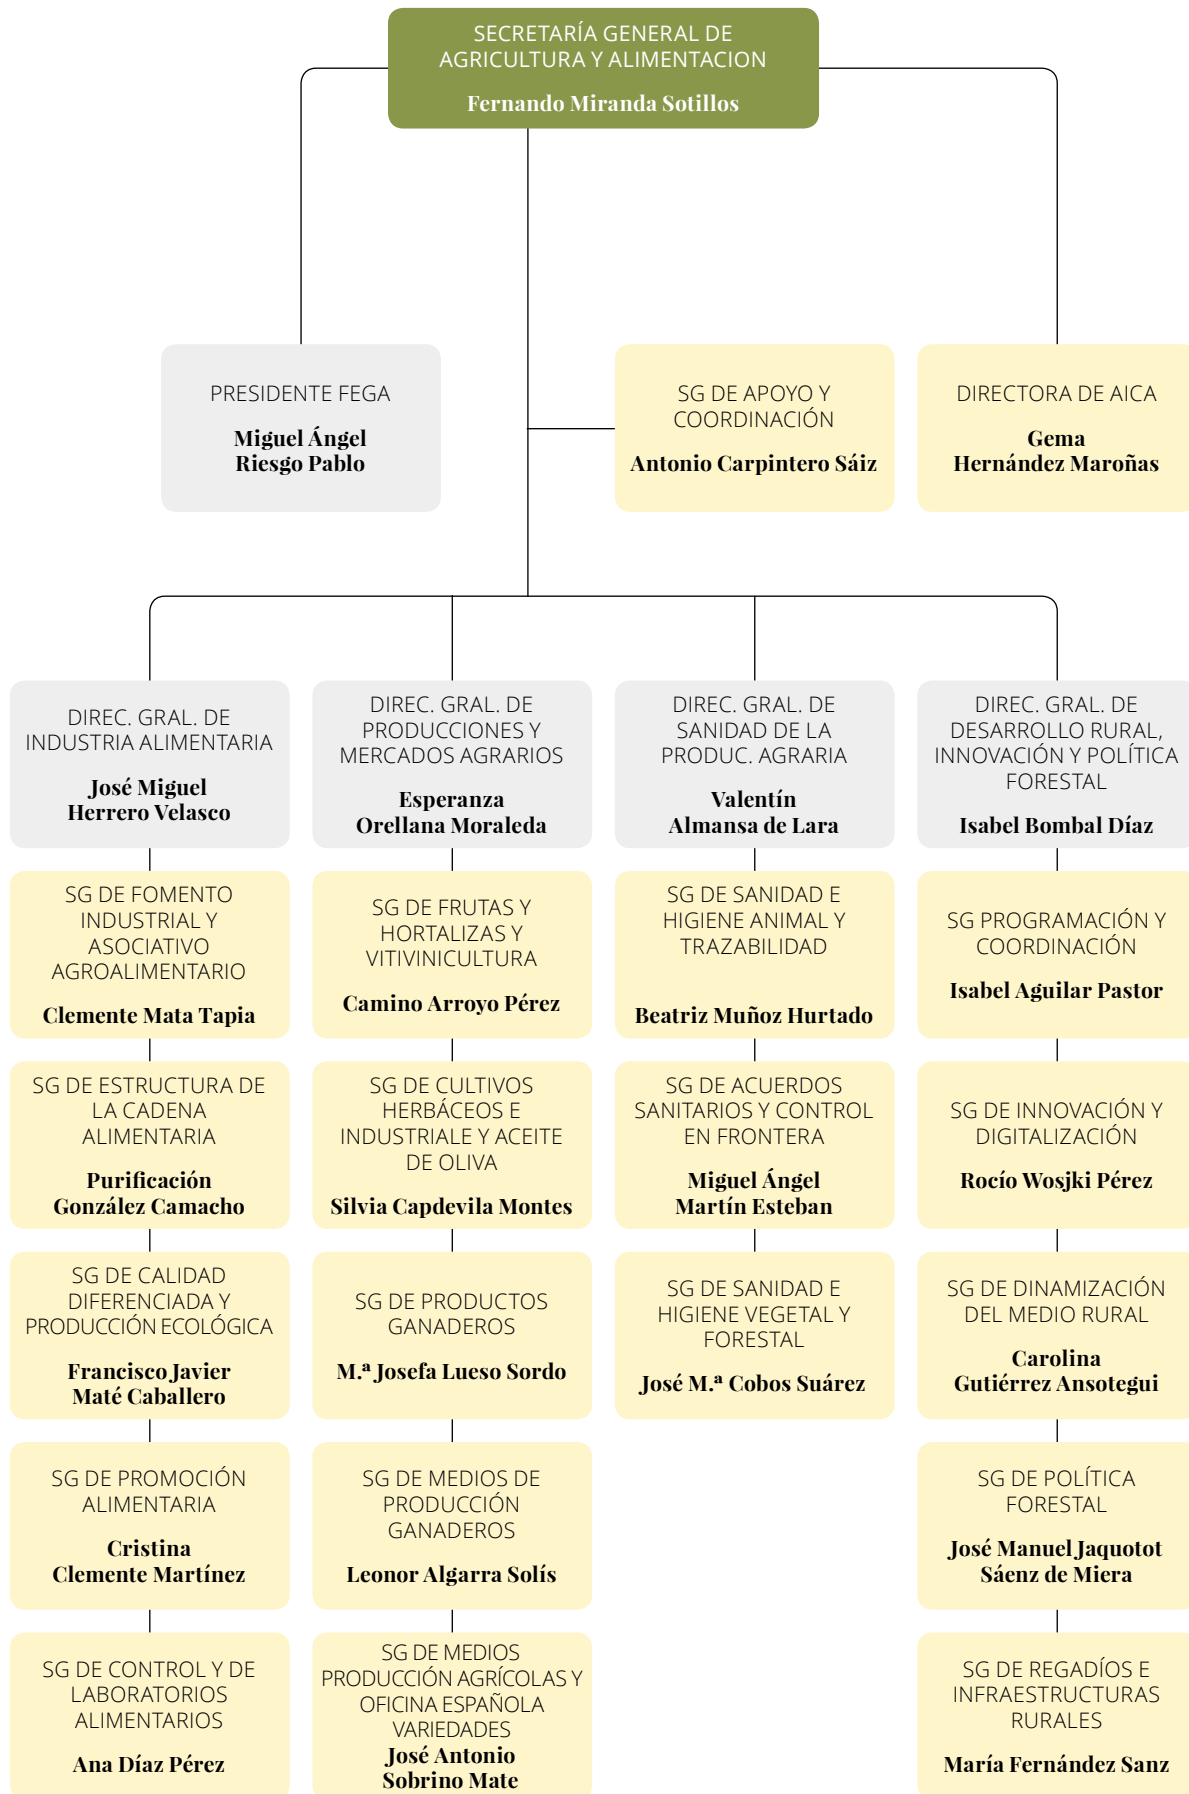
SECRETARÍA GENERAL DE AGRICULTURA Y ALIMENTACION

Fernando Miranda Sotillos

PRESIDENTE FEGA

Miguel Ángel Riesgo Pablo

SG DE APOYO Y COORDINACIÓN

Antonio Carpintero Sáiz

DIRECTORA DE AICA

Gema Hernández Maroñas

DIREC. GRAL. DE INDUSTRIA ALIMENTARIA

José Miguel Herrero Velasco

SG DE FOMENTO INDUSTRIAL Y ASOCIATIVO AGROALIMENTARIO

Clemente Mata Tapia

SG DE ESTRUCTURA DE LA CADENA ALIMENTARIA

Purificación González Camacho

SG DE CALIDAD DIFERENCIADA Y PRODUCCIÓN ECOLÓGICA

Francisco Javier Maté Caballero

SG DE PROMOCIÓN ALIMENTARIA

Cristina Clemente Martínez

SG DE CONTROL Y DE LABORATORIOS ALIMENTARIOS

Ana Díaz Pérez

DIREC. GRAL. DE PRODUCCIONES Y MERCADOS AGRARIOS

Esperanza Orellana Moraleda

SG DE FRUTAS Y HORTALIZAS Y VITIVINICULTURA

Camino Arroyo Pérez

SG DE CULTIVOS HERBÁCEOS E INDUSTRIALE Y ACEITE DE OLIVA

Silvia Capdevila Montes

SG DE PRODUCTOS GANADEROS

M.ª Josefa Lueso Sordo

SG DE MEDIOS DE PRODUCCIÓN GANADEROS

Leonor Algarra Solís

SG DE MEDIOS PRODUCCIÓN AGRÍCOLAS Y OFICINA ESPAÑOLA VARIEDADES

José Antonio Sobrino Mate

DIREC. GRAL. DE SANIDAD DE LA PRODUC. AGRARIA

Valentín Almansa de Lara

SG DE SANIDAD E HIGIENE ANIMAL Y TRAZABILIDAD

Beatriz Muñoz Hurtado

SG DE ACUERDOS SANITARIOS Y CONTROL EN FRONTERA

Miguel Ángel Martín Esteban

SG DE SANIDAD E HIGIENE VEGETAL Y FORESTAL

José M.ª Cobos Suárez

DIREC. GRAL. DE DESARROLLO RURAL, INNOVACIÓN Y POLÍTICA FORESTAL

Isabel Bombal Díaz

SG PROGRAMACIÓN Y COORDINACIÓN

Isabel Aguilar Pastor

SG DE INNOVACIÓN Y DIGITALIZACIÓN

Rocío Wosjki Pérez

SG DE DINAMIZACIÓN DEL MEDIO RURAL

Carolina Gutiérrez Ansotegui

SG DE POLÍTICA FORESTAL

José Manuel Jaquotot Sáenz de Miera

SG DE REGADÍOS E INFRAESTRUCTURAS RURALES

María Fernández Sanz